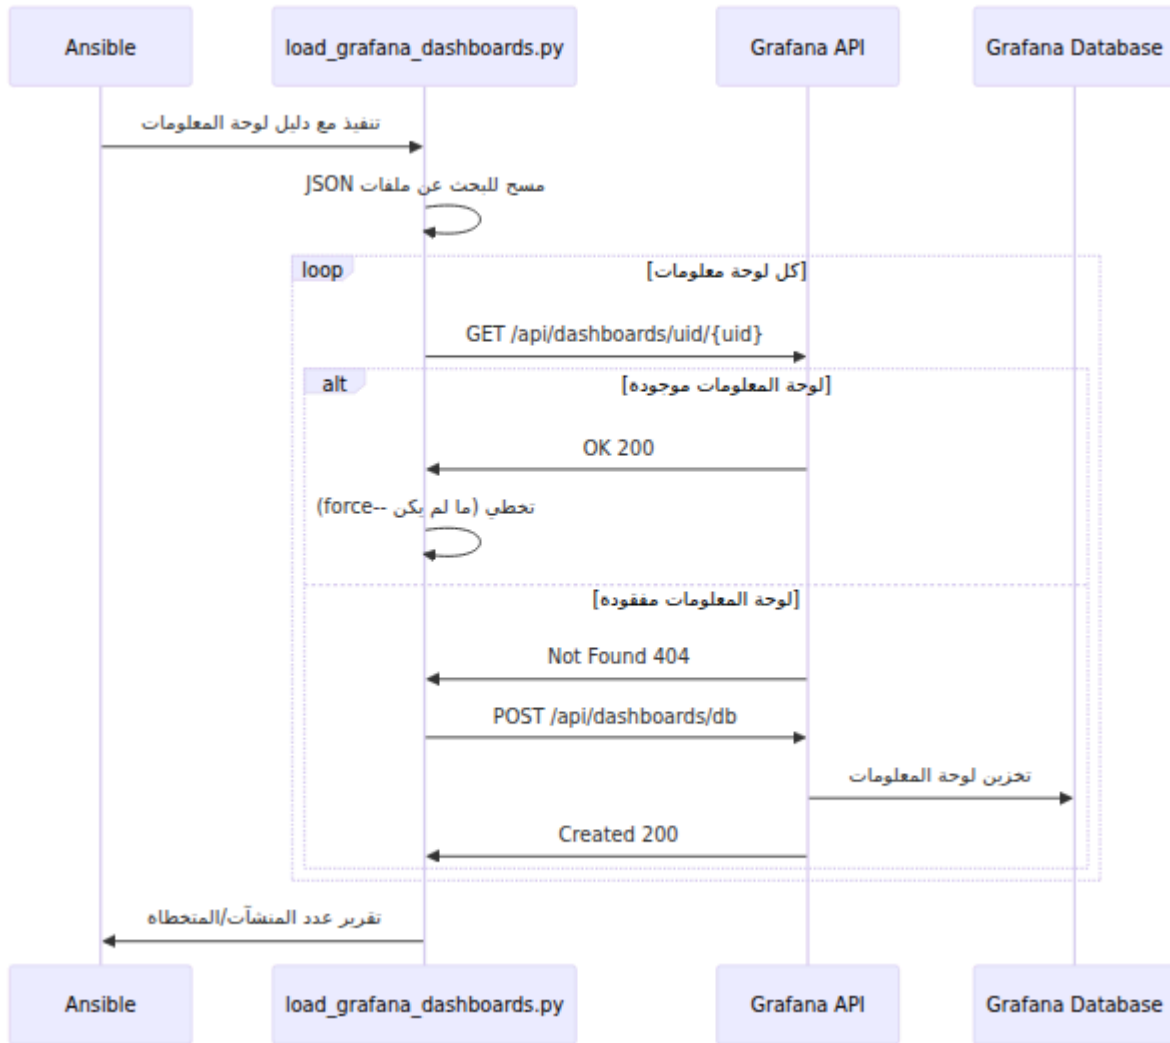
Ansible

load_grafana_dashboards.py

Grafana API

Grafana Database

تنفيذ مع دليل لوحة المعلومات

مسح للبحث عن ملفات JSON

loop

[كل لوحة معلومات]

GET /api/dashboards/uid/{uid}

alt

[لوحة المعلومات موجودة]

OK 200

تخطي (ما لم يكن --force)

[لوحة المعلومات مفقودة]

Not Found 404

POST /api/dashboards/db

تخزين لوحة المعلومات

Created 200

تقرير عدد المنشآت/المتخطاه

Ansible

load_grafana_dashboards.py

Grafana API

Grafana Database